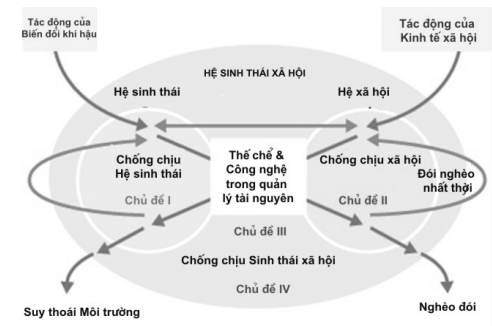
Tác động của Biến đổi khí hậu

Tác động của Kinh tế xã hội

HỆ SINH THÁI XÃ HỘI

Hệ sinh thái

Hệ xã hội

Chống chịu Hệ sinh thái

Thể chế & Công nghệ trong quản lý tài nguyên

Chống chịu xã hội

Đói nghèo nhất thời

Chủ đề I

Chủ đề II

Chủ đề III

Chống chịu Sinh thái xã hội

Chủ đề IV

Suy thoái Môi trường

Nghèo đói